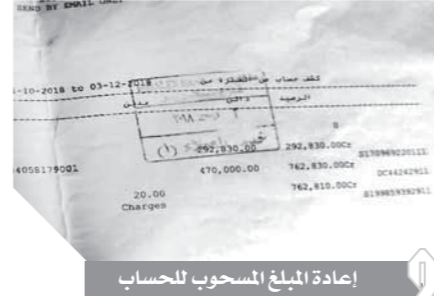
SENT BY EMAIL ONLY

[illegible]-10-2018 to 03-12-2018

كشف حساب عن الفترة من

الرصيد

مدين

B

292,830.00 292,830.00Cr 8170969220111

4058179001 470,000.00 762,830.00Cr DC44242911

20.00 762,810.00Cr 8199859392911

Charges

(1)

إعادة المبلغ المسحوب للحساب